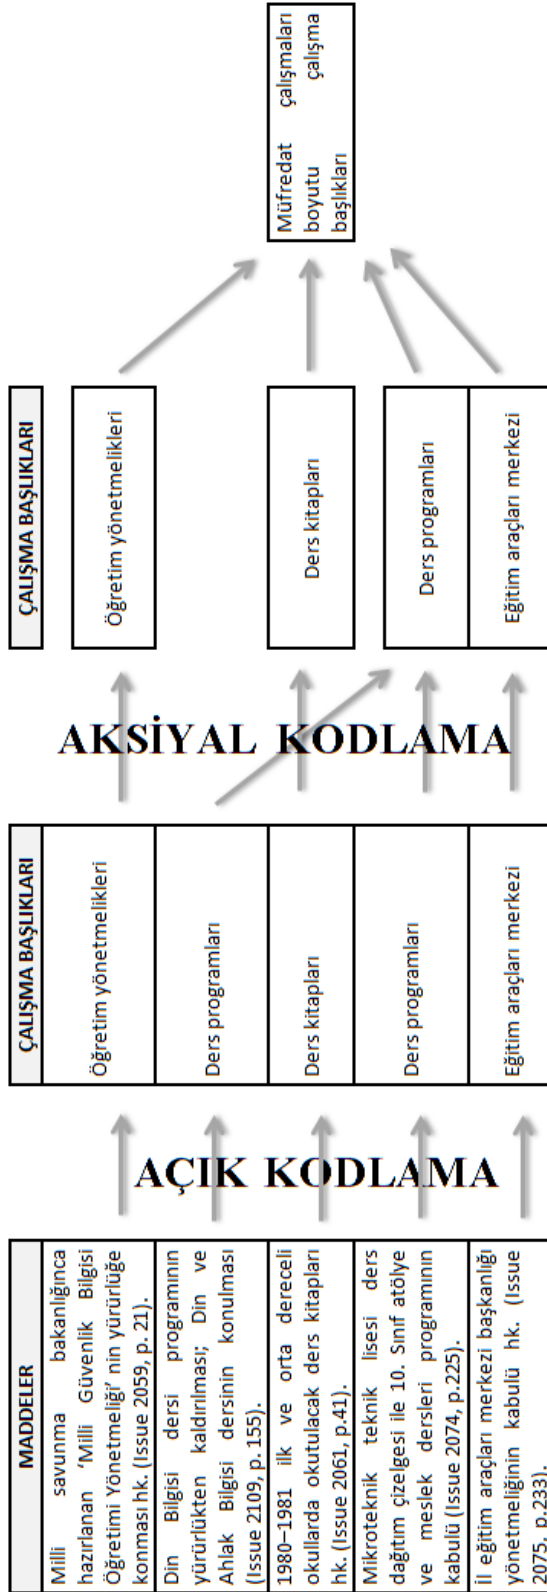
| MADDELER |
|---|
| Milli savunma bakanlığınca hazırlanan 'Milli Güvenlik Bilgisi Öğretimi Yönetmeliği' nin yürürlüğe konması hk. (Issue 2059, p. 21). |
| Din Bilgisi dersi programının yürürlükten kaldırılması; Din ve Ahlak Bilgisi dersinin konulması (Issue 2109, p. 155). |
| 1980–1981 ilk ve orta dereceli okullarda okutulacak ders kitapları hk. (Issue 2061, p.41). |
| Mikroteknik teknik lisesi ders dağıtım çizelgesi ile 10. Sınıf atölye ve meslek dersleri programının kabulü (Issue 2074, p.225). |
| İl eğitim araçları merkezi başkanlığı yönetmeliğinin kabulü hk. (Issue 2075, p.233). |

AÇIK KODLAMA

| ÇALIŞMA BAŞLIKLARI |
|---|
| Öğretim yönetmelikleri |
| Ders programları |
| Ders kitapları |
| Ders programları |
| Eğitim araçları merkezi |

AKSİYAL KODLAMA

| ÇALIŞMA BAŞLIKLARI |
|---|
| Öğretim yönetmelikleri |
| Ders kitapları |
| Ders programları |
| Eğitim araçları merkezi |

Müfredat çalışmaları boyutu çalışma başlıkları